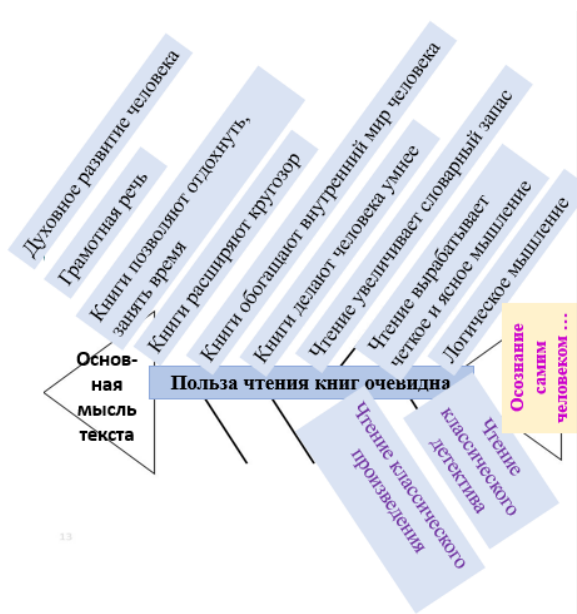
Духовное развитие человека

Грамотная речь

Книги позволяют отдохнуть, занять время

Книги расширяют кругозор

Книги обогащают внутренний мир человека

Книги делают человека умнее

Чтение увеличивает словарный запас

Чтение вырабатывает четкое и ясное мышление

Логическое мышление

Основная мысль текста

Польза чтения книг очевидна

Осознание самим человеком …

Чтение классического произведения

Чтение классического детектива

13